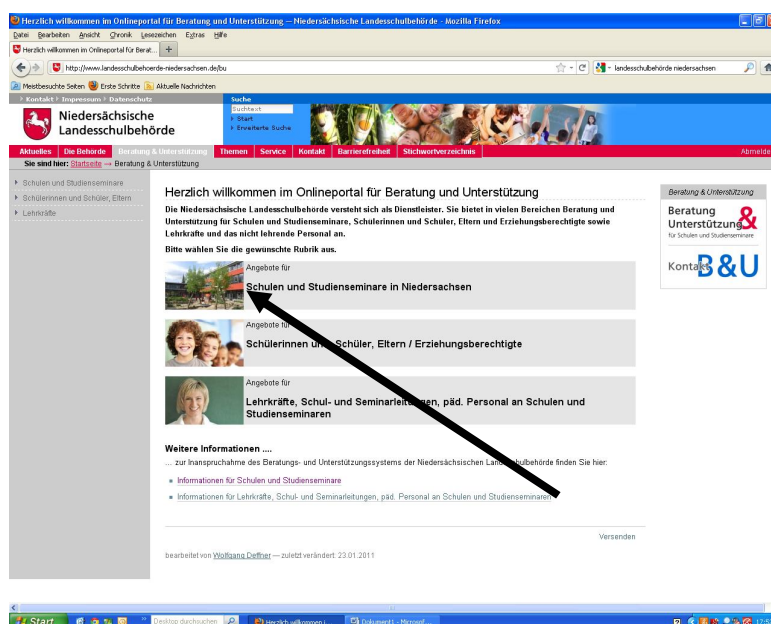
Herzlich willkommen im Onlineportal für Beratung und Unterstützung — Niedersächsische Landesschulbehörde - Mozilla Firefox

Datei Bearbeiten Ansicht Chronik Lesezeichen Extras Hilfe

Herzlich willkommen im Onlineportal für Berat... +

http://www.landesschulbehoerde-niedersachsen.de/bu

landesschulbehörde niedersachsen

Meistbesuchte Seiten Erste Schritte Aktuelle Nachrichten

Kontakt Impressum Datenschutz

Suche
Suchtext
Start
Erweiterte Suche

Niedersächsische Landesschulbehörde

Aktuelles Die Behörde Beratung & Unterstützung Themen Service Kontakt Barrierefreiheit Stichwortverzeichnis Abmelden

Sie sind hier: Startseite → Beratung & Unterstützung

Schulen und Studienseminare
Schülerinnen und Schüler, Eltern
Lehrkräfte

Herzlich willkommen im Onlineportal für Beratung und Unterstützung

Die Niedersächsische Landesschulbehörde versteht sich als Dienstleister. Sie bietet in vielen Bereichen Beratung und Unterstützung für Schulen und Studienseminare, Schülerinnen und Schüler, Eltern und Erziehungsberechtigte sowie Lehrkräfte und das nicht lehrende Personal an.

Bitte wählen Sie die gewünschte Rubrik aus.

Angebote für
Schulen und Studienseminare in Niedersachsen

Angebote für
Schülerinnen und Schüler, Eltern / Erziehungsberechtigte

Angebote für
Lehrkräfte, Schul- und Seminarleitungen, päd. Personal an Schulen und Studienseminaren

Weitere Informationen ....
... zur Inanspruchname des Beratungs- und Unterstützungssystems der Niedersächsischen Landesschulbehörde finden Sie hier:

Informationen für Schulen und Studienseminare
Informationen für Lehrkräfte, Schul- und Seminarleitungen, päd. Personal an Schulen und Studienseminaren

Versenden

bearbeitet von Wolfgang Deffner — zuletzt verändert: 23.01.2011

Beratung & Unterstützung
Beratung Unterstützung &
für Schulen und Studienseminare
Kontakt B&U

Start Desktop durchsuchen Herzlich willkommen i... Dokument1 - Microsof... 17:5